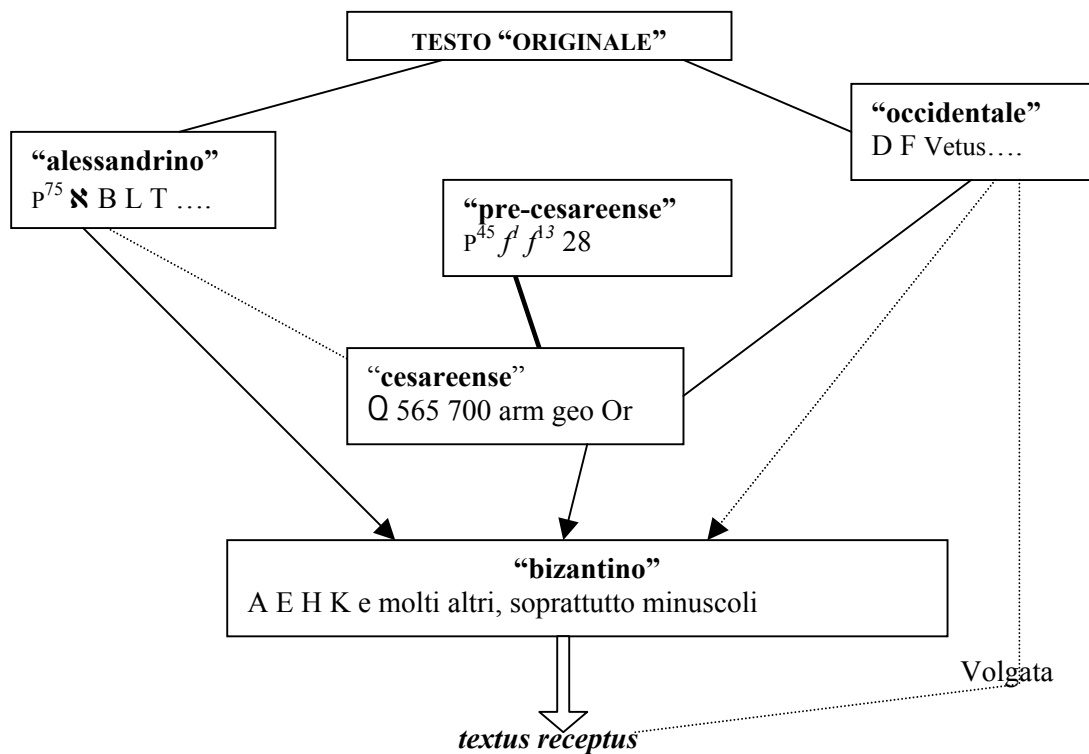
TESTO "ORIGINALE"

"alessandrino"
P$^{75}$ ℵ B L T ….

"occidentale"
D F Vetus….

"pre-cesareense"
P$^{45}$ $f^{1}$ $f^{13}$ 28

"cesareense"
Θ 565 700 arm geo Or

"bizantino"
A E H K e molti altri, soprattutto minuscoli

Volgata

textus receptus